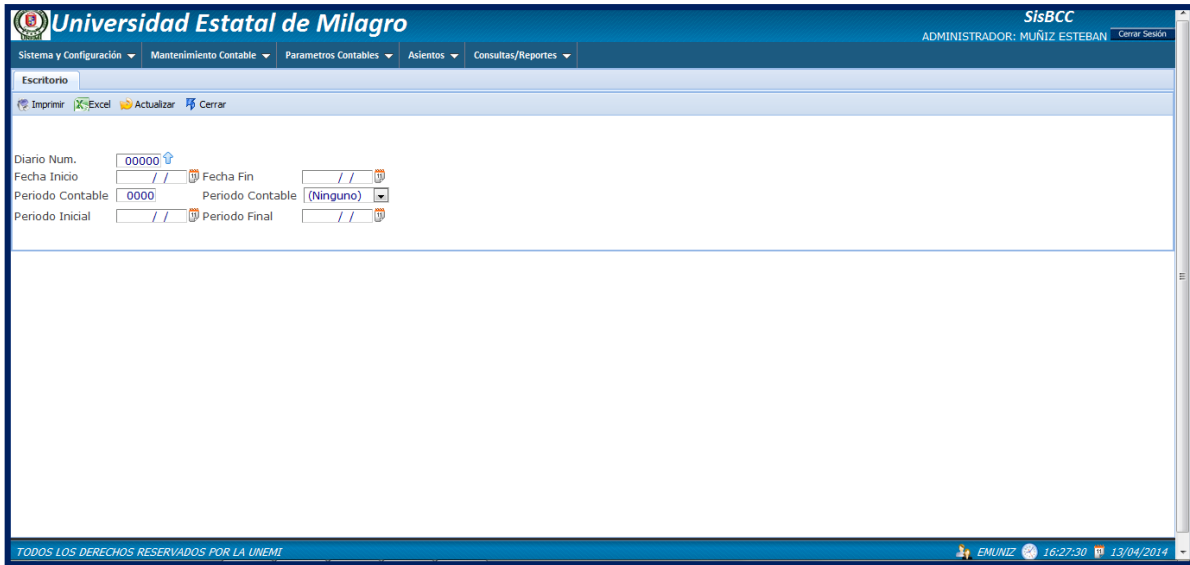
Universidad Estatal de Milagro

SisBCC
ADMINISTRADOR: MUÑIZ ESTEBAN Cerrar Sesión

Sistema y Configuración ▾ Mantenimiento Contable ▾ Parametros Contables ▾ Asientos ▾ Consultas/Reportes ▾

Escritorio

Imprimir Excel Actualizar Cerrar

Diario Num. 00000
Fecha Inicio / / Fecha Fin / /
Periodo Contable 0000 Periodo Contable (Ninguno)
Periodo Inicial / / Periodo Final / /

TODOS LOS DERECHOS RESERVADOS POR LA UNEMI

EMUNIZ 16:27:30 13/04/2014